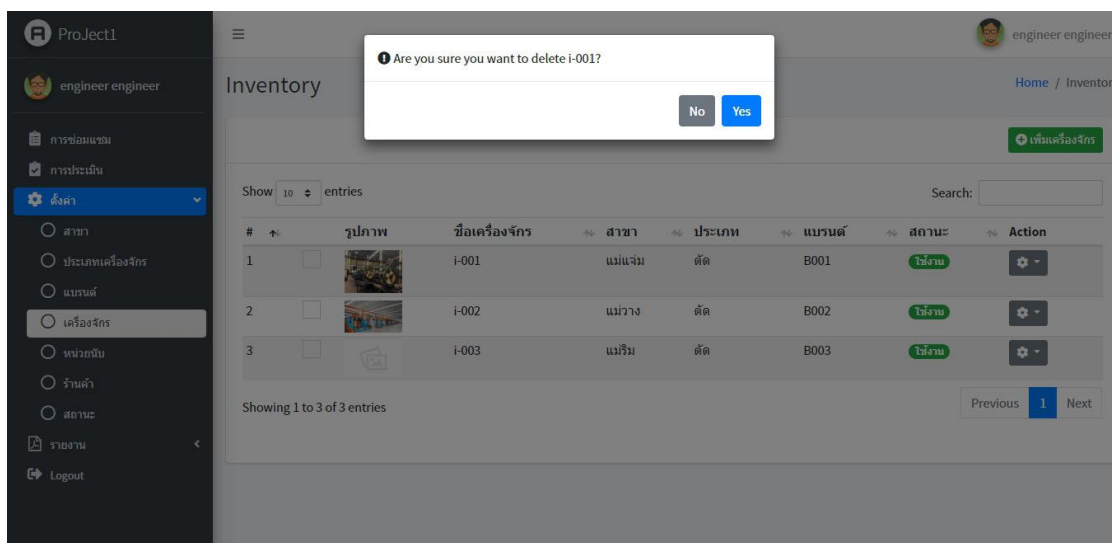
ProJect1

engineer engineer

การซ่อมแซม

การประเมิน

ตั้งค่า

สาขา

ประเภทเครื่องจักร

แบรนด์

เครื่องจักร

หน่วยนับ

ร้านค้า

สถานะ

รายงาน

Logout

≡

engineer engineer

Inventory

Home / Inventor

Are you sure you want to delete i-001?

No Yes

เพิ่มเครื่องจักร

Show 10 entries

Search:

| # | | รูปภาพ | ชื่อเครื่องจักร | สาขา | ประเภท | แบรนด์ | สถานะ | Action |
|---|---|---|---|---|---|---|---|---|
| 1 | | | i-001 | แม่แจ่ม | ตัด | B001 | ใช้งาน | |
| 2 | | | i-002 | แม่วาง | ตัด | B002 | ใช้งาน | |
| 3 | | | i-003 | แม่ริม | ตัด | B003 | ใช้งาน | |

Showing 1 to 3 of 3 entries

Previous 1 Next